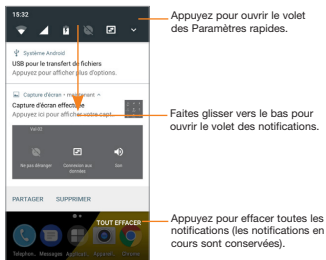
15:32

Système Android
USB pour le transfert de fichiers
Appuyez pour afficher plus d'options.

Capture d'écran • maintenant ^
Capture d'écran effectuée
Appuyez ici pour afficher votre capt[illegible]

Ne pas déranger
Connexion aux données
Son

PARTAGER SUPPRIMER

TOUT EFFACER

Téléphon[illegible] Message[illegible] Applica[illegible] Appare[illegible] Chrome

Appuyez pour ouvrir le volet des Paramètres rapides.

Faites glisser vers le bas pour ouvrir le volet des notifications.

Appuyez pour effacer toutes les notifications (les notifications en cours sont conservées).